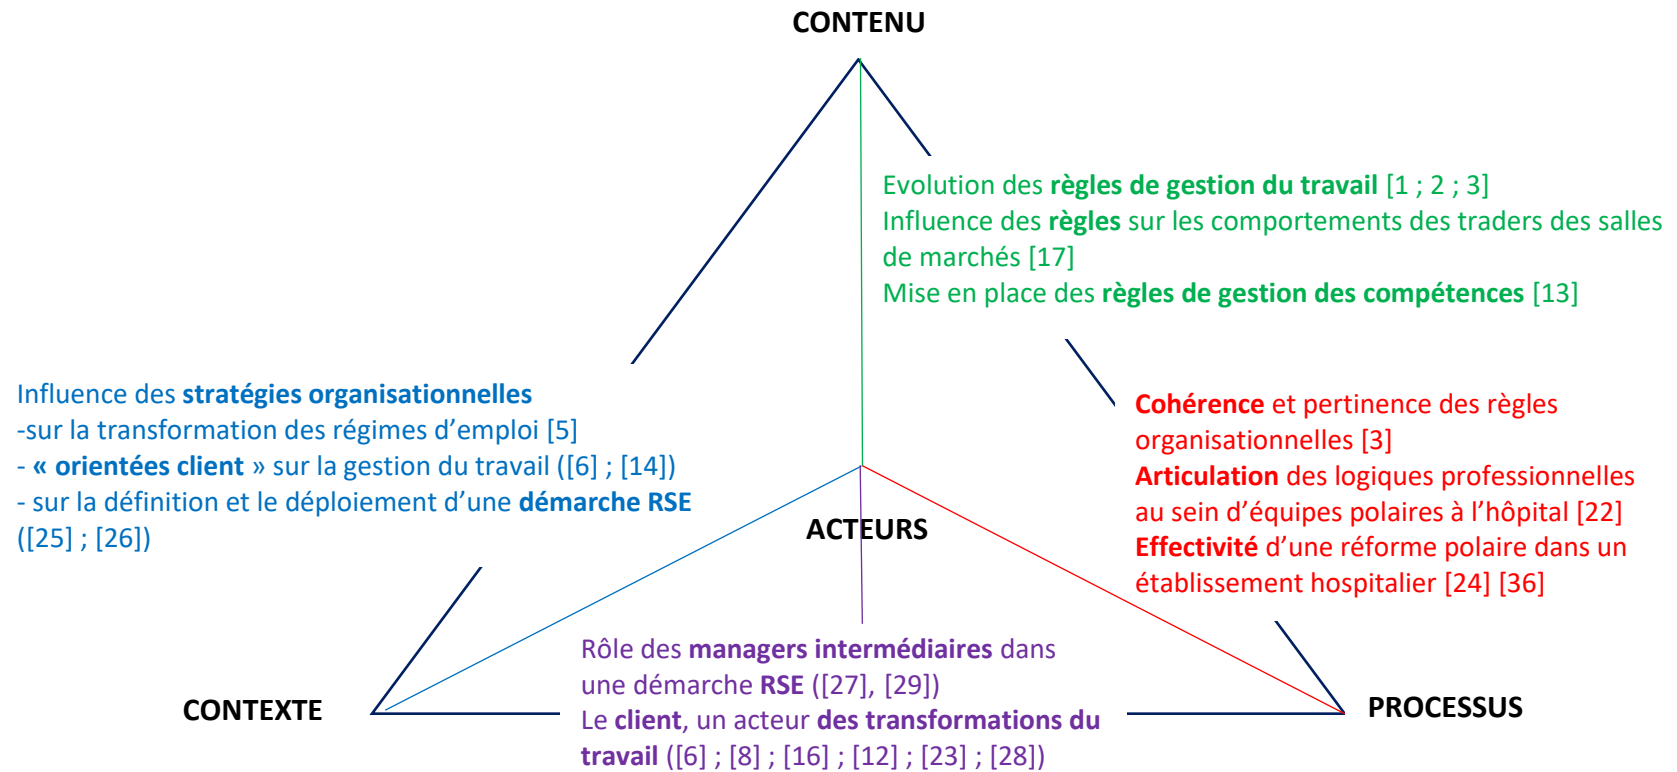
CONTENU

Evolution des **règles de gestion du travail** [1 ; 2 ; 3]
Influence des **règles** sur les comportements des traders des salles de marchés [17]
Mise en place des **règles de gestion des compétences** [13]

Influence des **stratégies organisationnelles**
-sur la transformation des régimes d'emploi [5]
- **« orientées client »** sur la gestion du travail ([6] ; [14])
- sur la définition et le déploiement d'une **démarche RSE** ([25] ; [26])

**Cohérence** et pertinence des règles organisationnelles [3]
**Articulation** des logiques professionnelles au sein d'équipes polaires à l'hôpital [22]
**Effectivité** d'une réforme polaire dans un établissement hospitalier [24] [36]

ACTEURS

Rôle des **managers intermédiaires** dans une démarche **RSE** ([27], [29])
Le **client**, un acteur **des transformations du travail** ([6] ; [8] ; [16] ; [12] ; [23] ; [28])

CONTEXTE

PROCESSUS